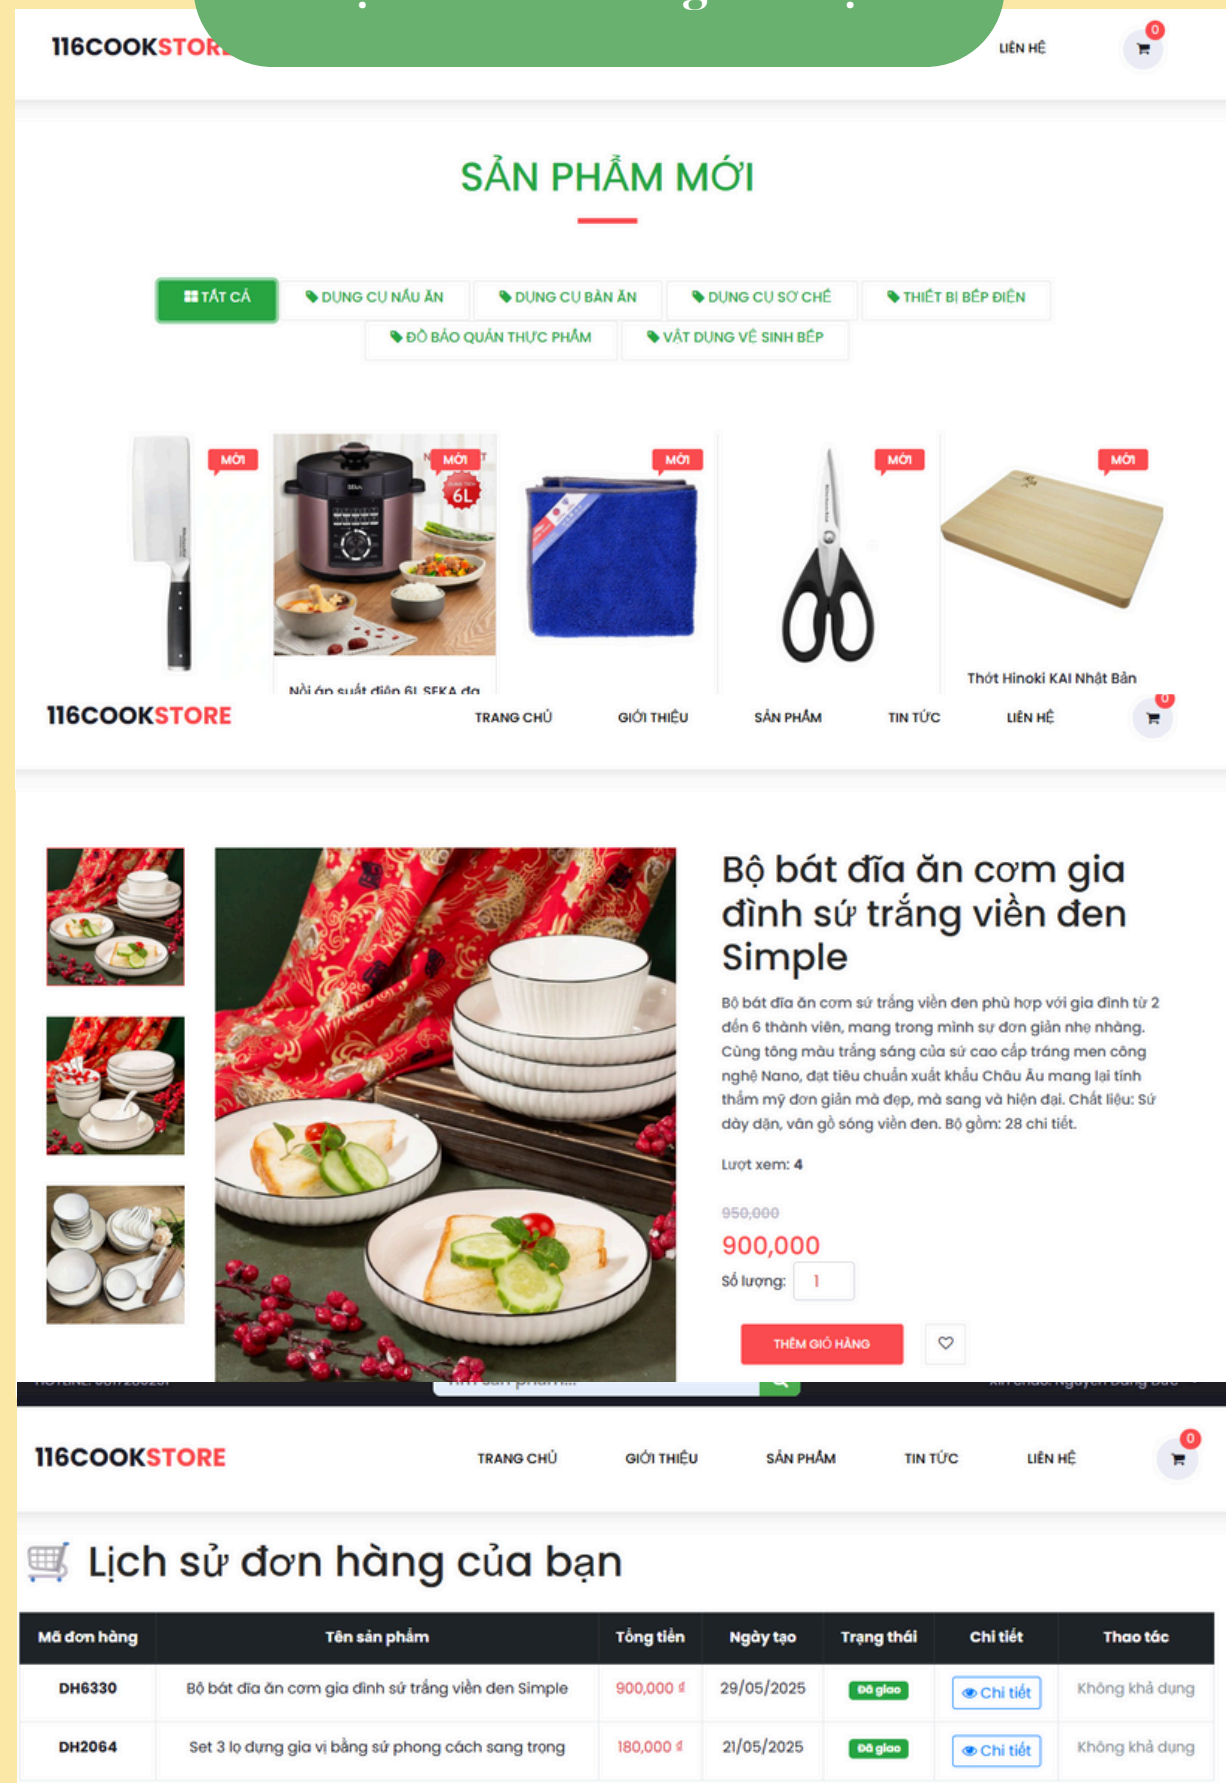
116COOKSTOR

LIÊN HỆ

0

SẢN PHẨM MỚI

TẤT CẢ
DỤNG CỤ NẤU ĂN
DỤNG CỤ BÀN ĂN
DỤNG CỤ SƠ CHẾ
THIẾT BỊ BẾP ĐIỆN
ĐỒ BẢO QUẢN THỰC PHẨM
VẬT DỤNG VỆ SINH BẾP

MỚI
MỚI
6L
MỚI
MỚI
MỚI

Nồi áp suất điện 6L SEKA đa

Thớt Hinoki KAI Nhật Bản

116COOKSTORE

TRANG CHỦ
GIỚI THIỆU
SẢN PHẨM
TIN TỨC
LIÊN HỆ

0

Bộ bát đĩa ăn cơm gia đình sứ trắng viền đen Simple

Bộ bát đĩa ăn cơm sứ trắng viền đen phù hợp với gia đình từ 2 đến 6 thành viên, mang trong mình sự đơn giản nhẹ nhàng. Cùng tông màu trắng sáng của sứ cao cấp tráng men công nghệ Nano, đạt tiêu chuẩn xuất khẩu Châu Âu mang lại tính thẩm mỹ đơn giản mà đẹp, mà sang và hiện đại. Chất liệu: Sứ dày dặn, vân gỗ sóng viền đen. Bộ gồm: 28 chi tiết.

Lượt xem: 4

950,000

900,000

Số lượng: 1

THÊM GIỎ HÀNG

116COOKSTORE

TRANG CHỦ
GIỚI THIỆU
SẢN PHẨM
TIN TỨC
LIÊN HỆ

0

Lịch sử đơn hàng của bạn

| Mã đơn hàng | Tên sản phẩm | Tổng tiền | Ngày tạo | Trạng thái | Chi tiết | Thao tác |
|---|---|---|---|---|---|---|
| DH6330 | Bộ bát đĩa ăn cơm gia đình sứ trắng viền đen Simple | 900,000 ₫ | 29/05/2025 | Đã giao | Chi tiết | Không khả dụng |
| DH2064 | Set 3 lọ đựng gia vị bằng sứ phong cách sang trọng | 180,000 ₫ | 21/05/2025 | Đã giao | Chi tiết | Không khả dụng |